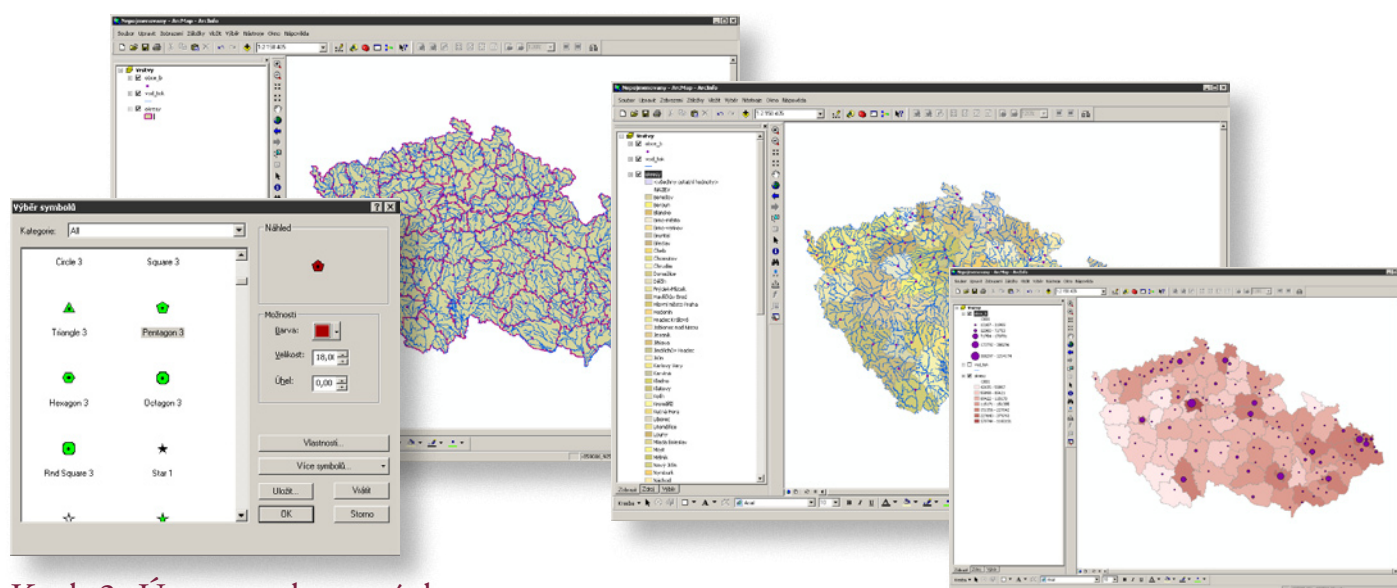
Nepojmenovany - ArcMap - ArcInfo

Soubor Upravit Zobrazení Záložky Vložit Výběr Nástroje Okno Nápověda

1:2 150 435

Vrstvy
vzore_b
vod_tok
okresy

Výběr symbolů

Kategorie: All

Circle 3
Square 3
Triangle 3
Pentagon 3
Hexagon 3
Octagon 3
Rnd Square 3
Star 1

Náhled

Možnosti
Barva:
Velikost: 18,00
Úhel: 0,00

Vlastnosti...
Více symbolů...
Uložit...
Vrátit
OK
Storno

Nepojmenovany - ArcMap - ArcInfo

Soubor Upravit Zobrazení Záložky Vložit Výběr Nástroje Okno Nápověda

1:2 150 435

Vrstvy
vzore_b
vod_tok
okresy
Benešov
Beroun
Blansko
Brno-město
Brno-venkov
Bruntál
Břeclav
Cheb
Chomutov
Chrudim
Domažlice
Děčín
Frýdek-Místek
Havlíčkův Brod
Hlavní město Praha
Hodonín
Hradec Králové
Jablonec nad Nisou
Jeseník
Jihlava
Jindřichův Hradec
Jičín
Karlovy Vary
Karviná
Kladno
Klatovy
Kolín
Kroměříž
Kutná Hora
Liberec
Litoměřice
Louny
Mladá Boleslav
Most
Mělník
Nový Jičín
Náchod

Zobrazit Zdroj Výběr

Kresba Arial

Nepojmenovany - ArcMap - ArcInfo

Kresba Arial

Kart. 3: Ú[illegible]